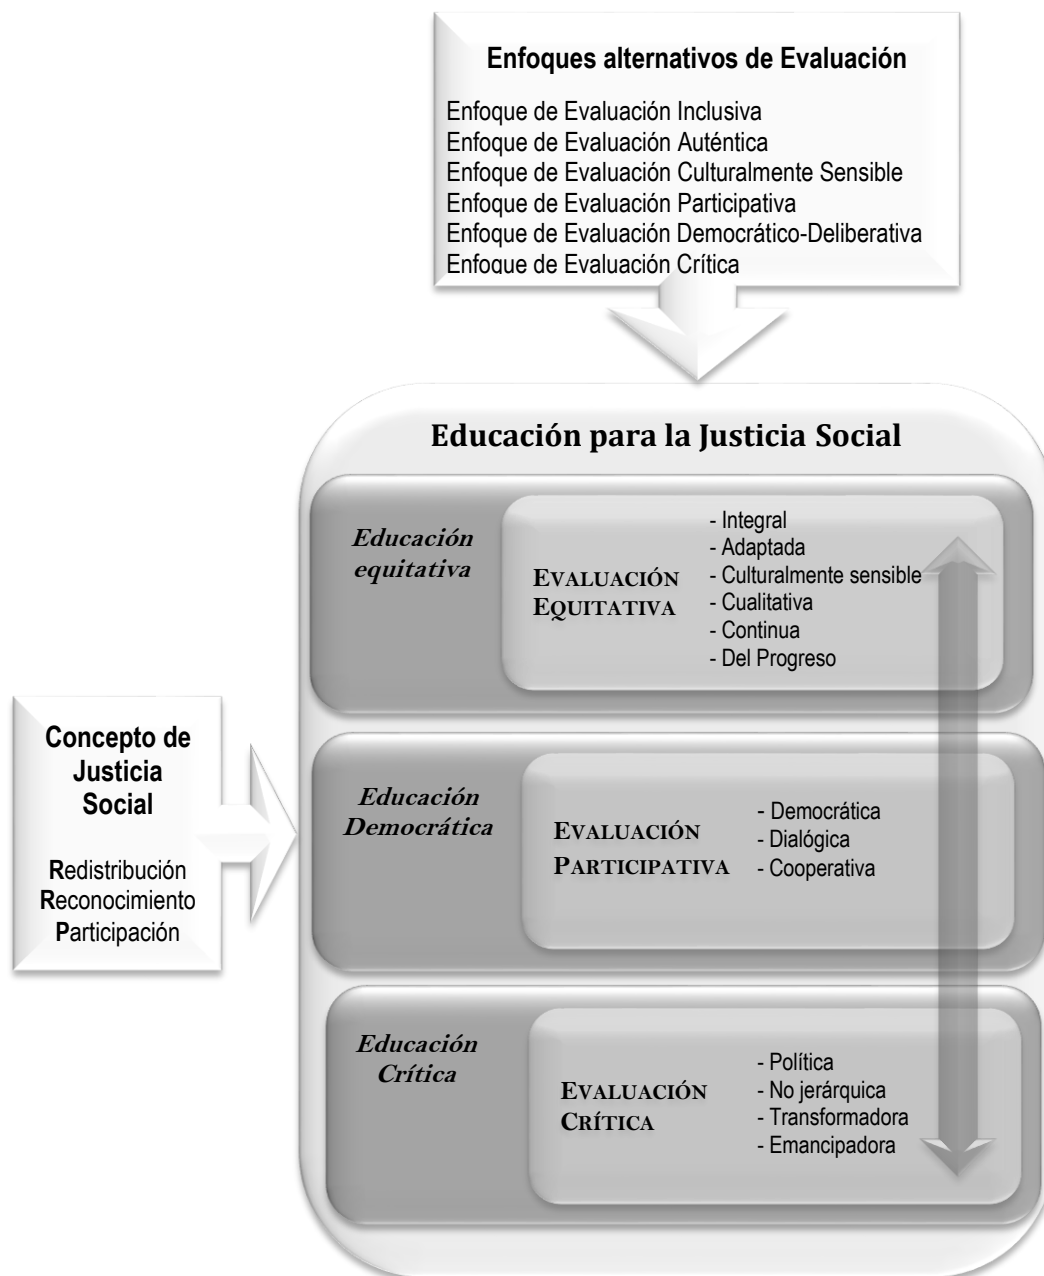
Enfoques alternativos de Evaluación

Enfoque de Evaluación Inclusiva
Enfoque de Evaluación Auténtica
Enfoque de Evaluación Culturalmente Sensible
Enfoque de Evaluación Participativa
Enfoque de Evaluación Democrático-Deliberativa
Enfoque de Evaluación Crítica

Educación para la Justicia Social

Educación equitativa

EVALUACIÓN EQUITATIVA

- Integral
- Adaptada
- Culturalmente sensible
- Cualitativa
- Continua
- Del Progreso

Concepto de Justicia Social

Redistribución
Reconocimiento
Participación

Educación Democrática

EVALUACIÓN PARTICIPATIVA

- Democrática
- Dialógica
- Cooperativa

Educación Crítica

EVALUACIÓN CRÍTICA

- Política
- No jerárquica
- Transformadora
- Emancipadora